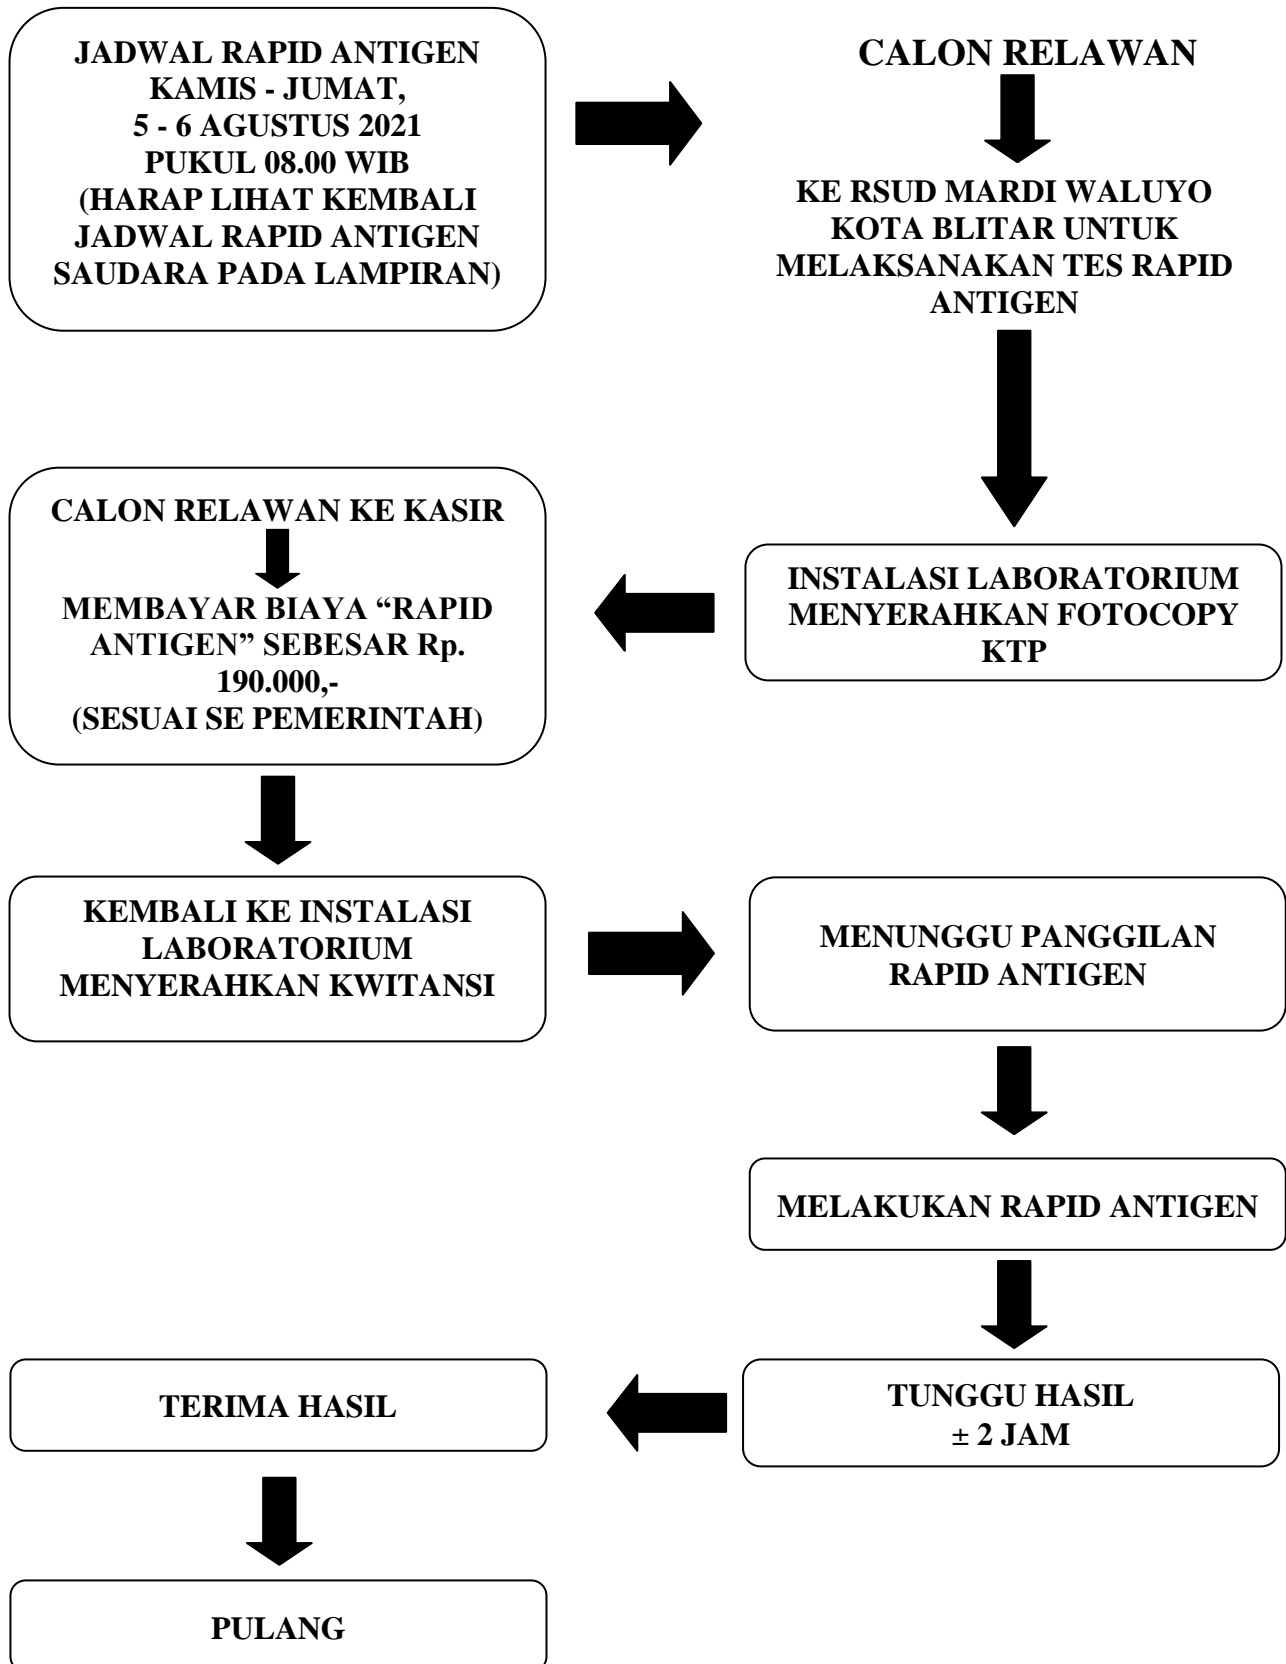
JADWAL RAPID ANTIGEN
KAMIS - JUMAT,
5 - 6 AGUSTUS 2021
PUKUL 08.00 WIB
(HARAP LIHAT KEMBALI JADWAL RAPID ANTIGEN SAUDARA PADA LAMPIRAN)

CALON RELAWAN

KE RSUD MARDI WALUYO KOTA BLITAR UNTUK MELAKSANAKAN TES RAPID ANTIGEN

INSTALASI LABORATORIUM MENYERAHKAN FOTOCOPY KTP

CALON RELAWAN KE KASIR

MEMBAYAR BIAYA “RAPID ANTIGEN” SEBESAR Rp. 190.000,-
(SESUAI SE PEMERINTAH)

KEMBALI KE INSTALASI LABORATORIUM MENYERAHKAN KWITANSI

MENUNGGU PANGGILAN RAPID ANTIGEN

MELAKUKAN RAPID ANTIGEN

TUNGGU HASIL
$\pm$ 2 JAM

TERIMA HASIL

PULANG